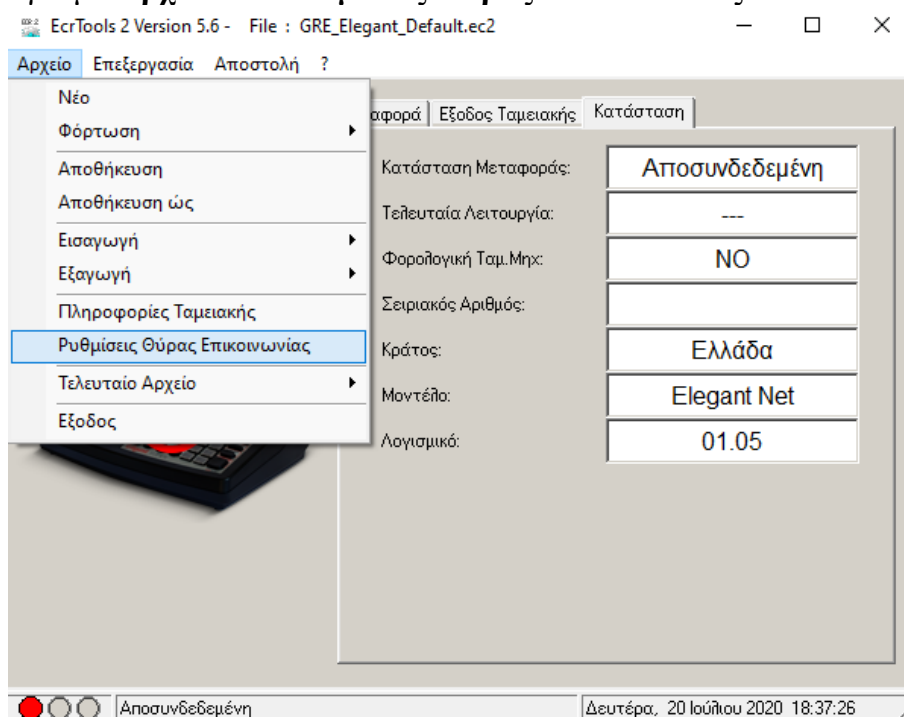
EcrTools 2 Version 5.6 - File : GRE_Elegant_Default.ec2

Αρχείο Επεξεργασία Αποστολή ?

Νέο
Φόρτωση
Αποθήκευση
Αποθήκευση ώς
Εισαγωγή
Εξαγωγή
Πληροφορίες Ταμειακής
Ρυθμίσεις Θύρας Επικοινωνίας
Τελευταίο Αρχείο
Εξοδος

αφορά | Εξοδος Ταμειακής | Κατάσταση

| | |
|---|---|
| Κατάσταση Μεταφοράς: | Αποσυνδεδεμένη |
| Τελευταία Λειτουργία: | --- |
| Φορολογική Ταμ.Μηχ: | ΝΟ |
| Σειριακός Αριθμός: | |
| Κράτος: | Ελλάδα |
| Μοντέλο: | Elegant Net |
| Λογισμικό: | 01.05 |

Αποσυνδεδεμένη
Δευτέρα, 20 Ιούλιου 2020 18:37:26